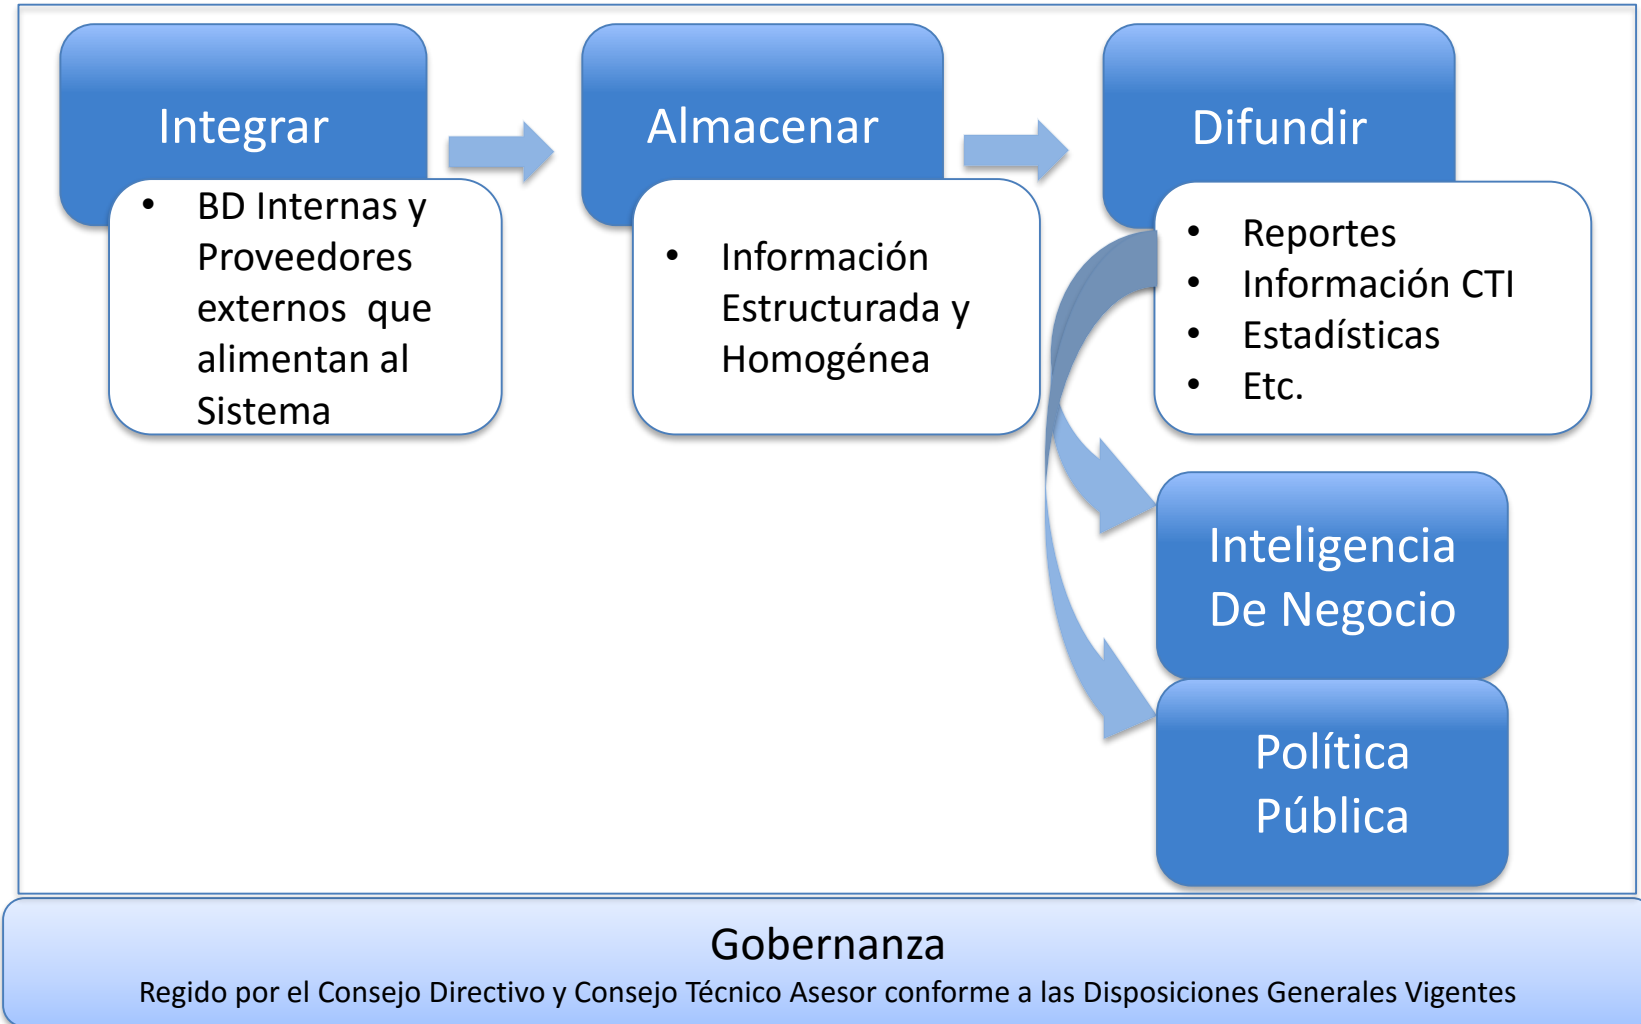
Integrar

- BD Internas y Proveedores externos que alimentan al Sistema

Almacenar

- Información Estructurada y Homogénea

Difundir

- Reportes
- Información CTI
- Estadísticas
- Etc.

Inteligencia De Negocio

Política Pública

Gobernanza

Regido por el Consejo Directivo y Consejo Técnico Asesor conforme a las Disposiciones Generales Vigentes